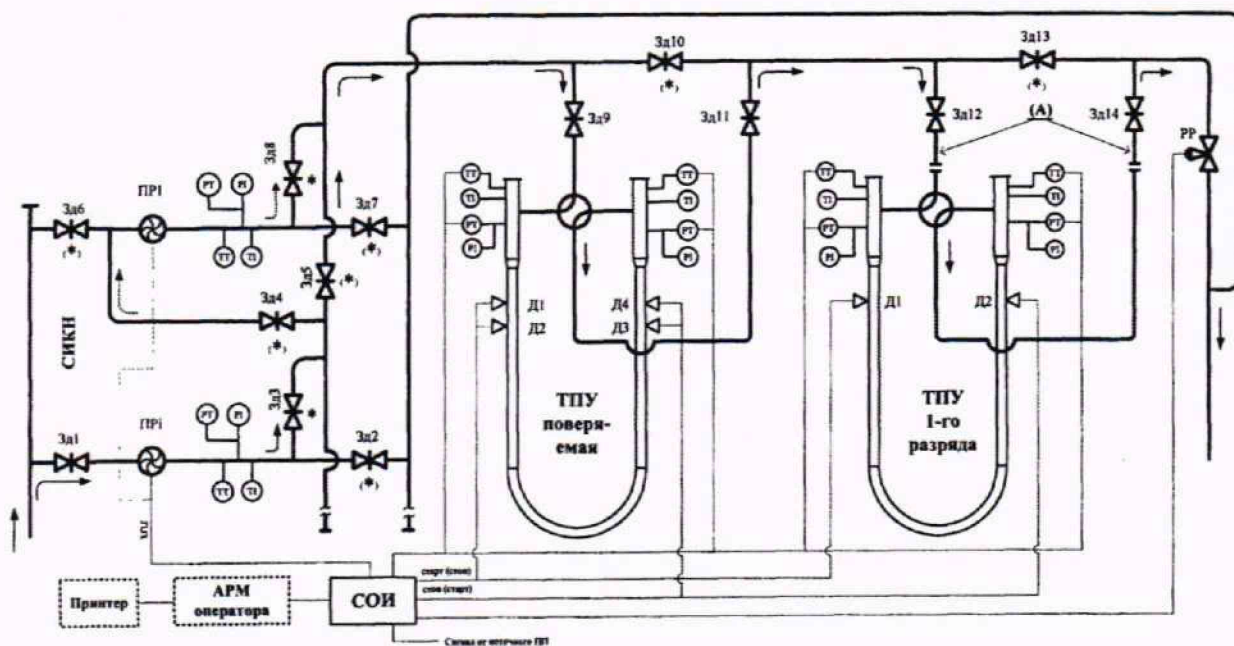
Зд10
(*)
Зд13
(*)
Зд9
Зд11
Зд12
(А)
Зд14
РР
Зд8
*
Зд6
(*)
ПР1
PT
PI
TT
TI
Зд7
(*)
Зд5
(*)
Зд4
(*)
TT
TI
PT
PI
TT
TI
PT
PI
TT
TI
PT
PI
TT
TI
PT
PI
Д1
Д2
Д4
Д3
Д1
Д2
СИКН
Зд3
*
Зд1
ПРi
PT
PI
TT
TI
Зд2
(*)
ТПУ
поверяемая
ТПУ
I-го
разряда
ХП
старт (стоп)
стоп (старт)
Принтер
АРМ оператора
СОИ
Сигнал от опорного ПП